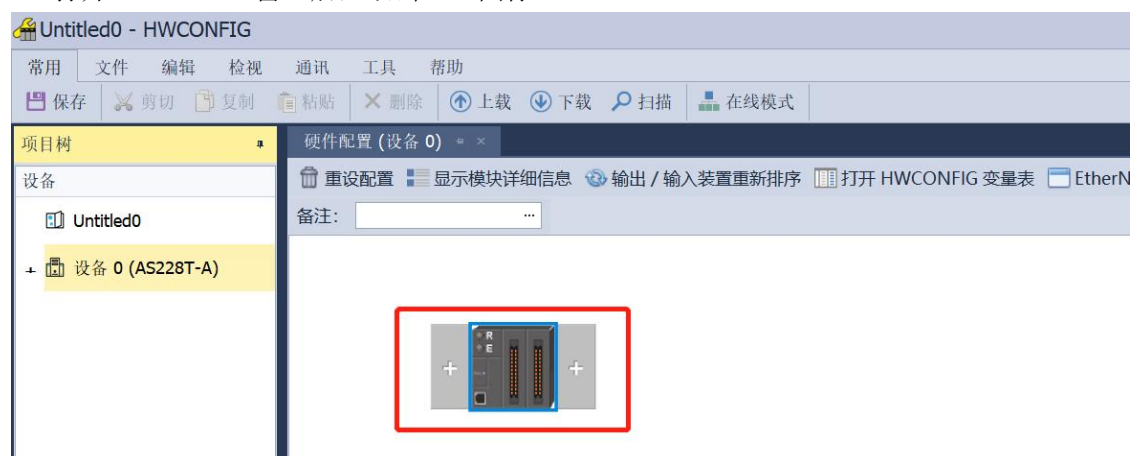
Untitled0 - HWCONFIG

常用 文件 编辑 检视 通讯 工具 帮助

保存 剪切 复制 粘贴 删除 上载 下载 扫描 在线模式

项目树

设备

Untitled0

设备 0 (AS228T-A)

硬件配置 (设备 0)

重设配置 显示模块详细信息 输出 / 输入装置重新排序 打开 HWCONFIG 变量表 EtherN

备注: ...

R
E

+ +